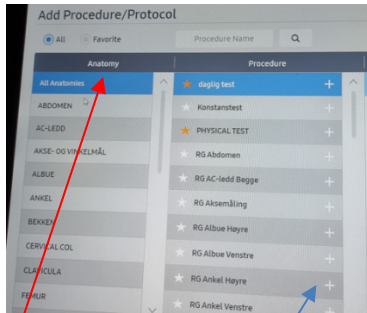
Add Procedure/Protocol

All Favorite Procedure Name

Anatomy

All Anatomies
ABDOMEN
AC-LEDD
AKSE- OG VINKELMÅL
ALBUE
ANKEL
BEKKEN
CERVICAL COL
CLAVICULA
FEMUR

Procedure

daglig test
Konstanstest
PHYSICAL TEST
RG Abdomen
RG AC-ledd Begge
RG Aksemåling
RG Albue Høyre
RG Albue Venstre
RG Ankel Høyre
RG Ankel Venstre